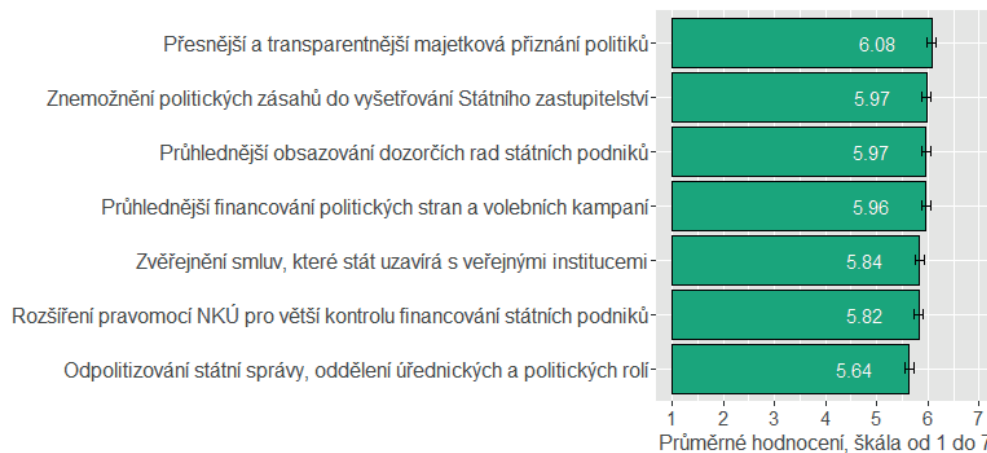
Přesnější a transparentnější majetková přiznání politiků 6.08
Znemožnění politických zásahů do vyšetřování Státního zastupitelství 5.97
Průhlednější obsazování dozorčích rad státních podniků 5.97
Průhlednější financování politických stran a volebních kampaní 5.96
Zveřejnění smluv, které stát uzavírá s veřejnými institucemi 5.84
Rozšíření pravomocí NKÚ pro větší kontrolu financování státních podniků 5.82
Odpolitizování státní správy, oddělení úřednických a politických rolí 5.64

1 2 3 4 5 6 7
Průměrné hodnocení, škála od 1 do 7